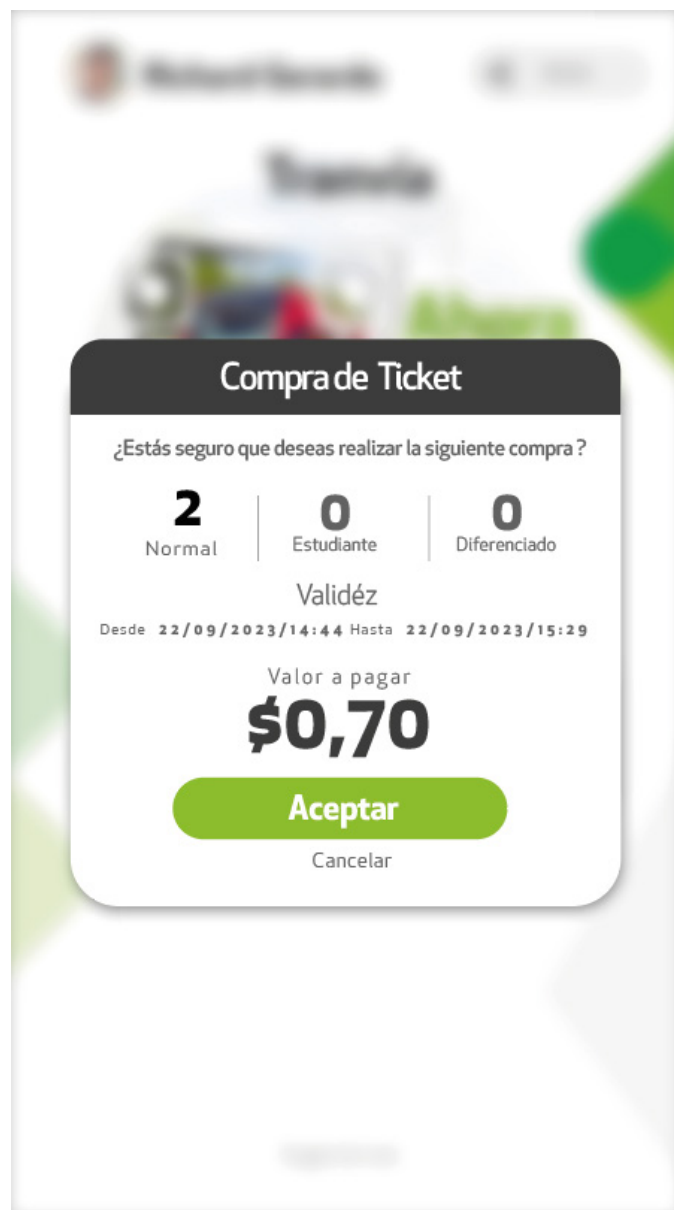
Compra de Ticket

¿Estás seguro que deseas realizar la siguiente compra ?

| 2 | 0 | 0 |
|---|---|---|
| Normal | Estudiante | Diferenciado |

Validéz

Desde 22/09/2023/14:44 Hasta 22/09/2023/15:29

Valor a pagar

$0,70

Aceptar

Cancelar